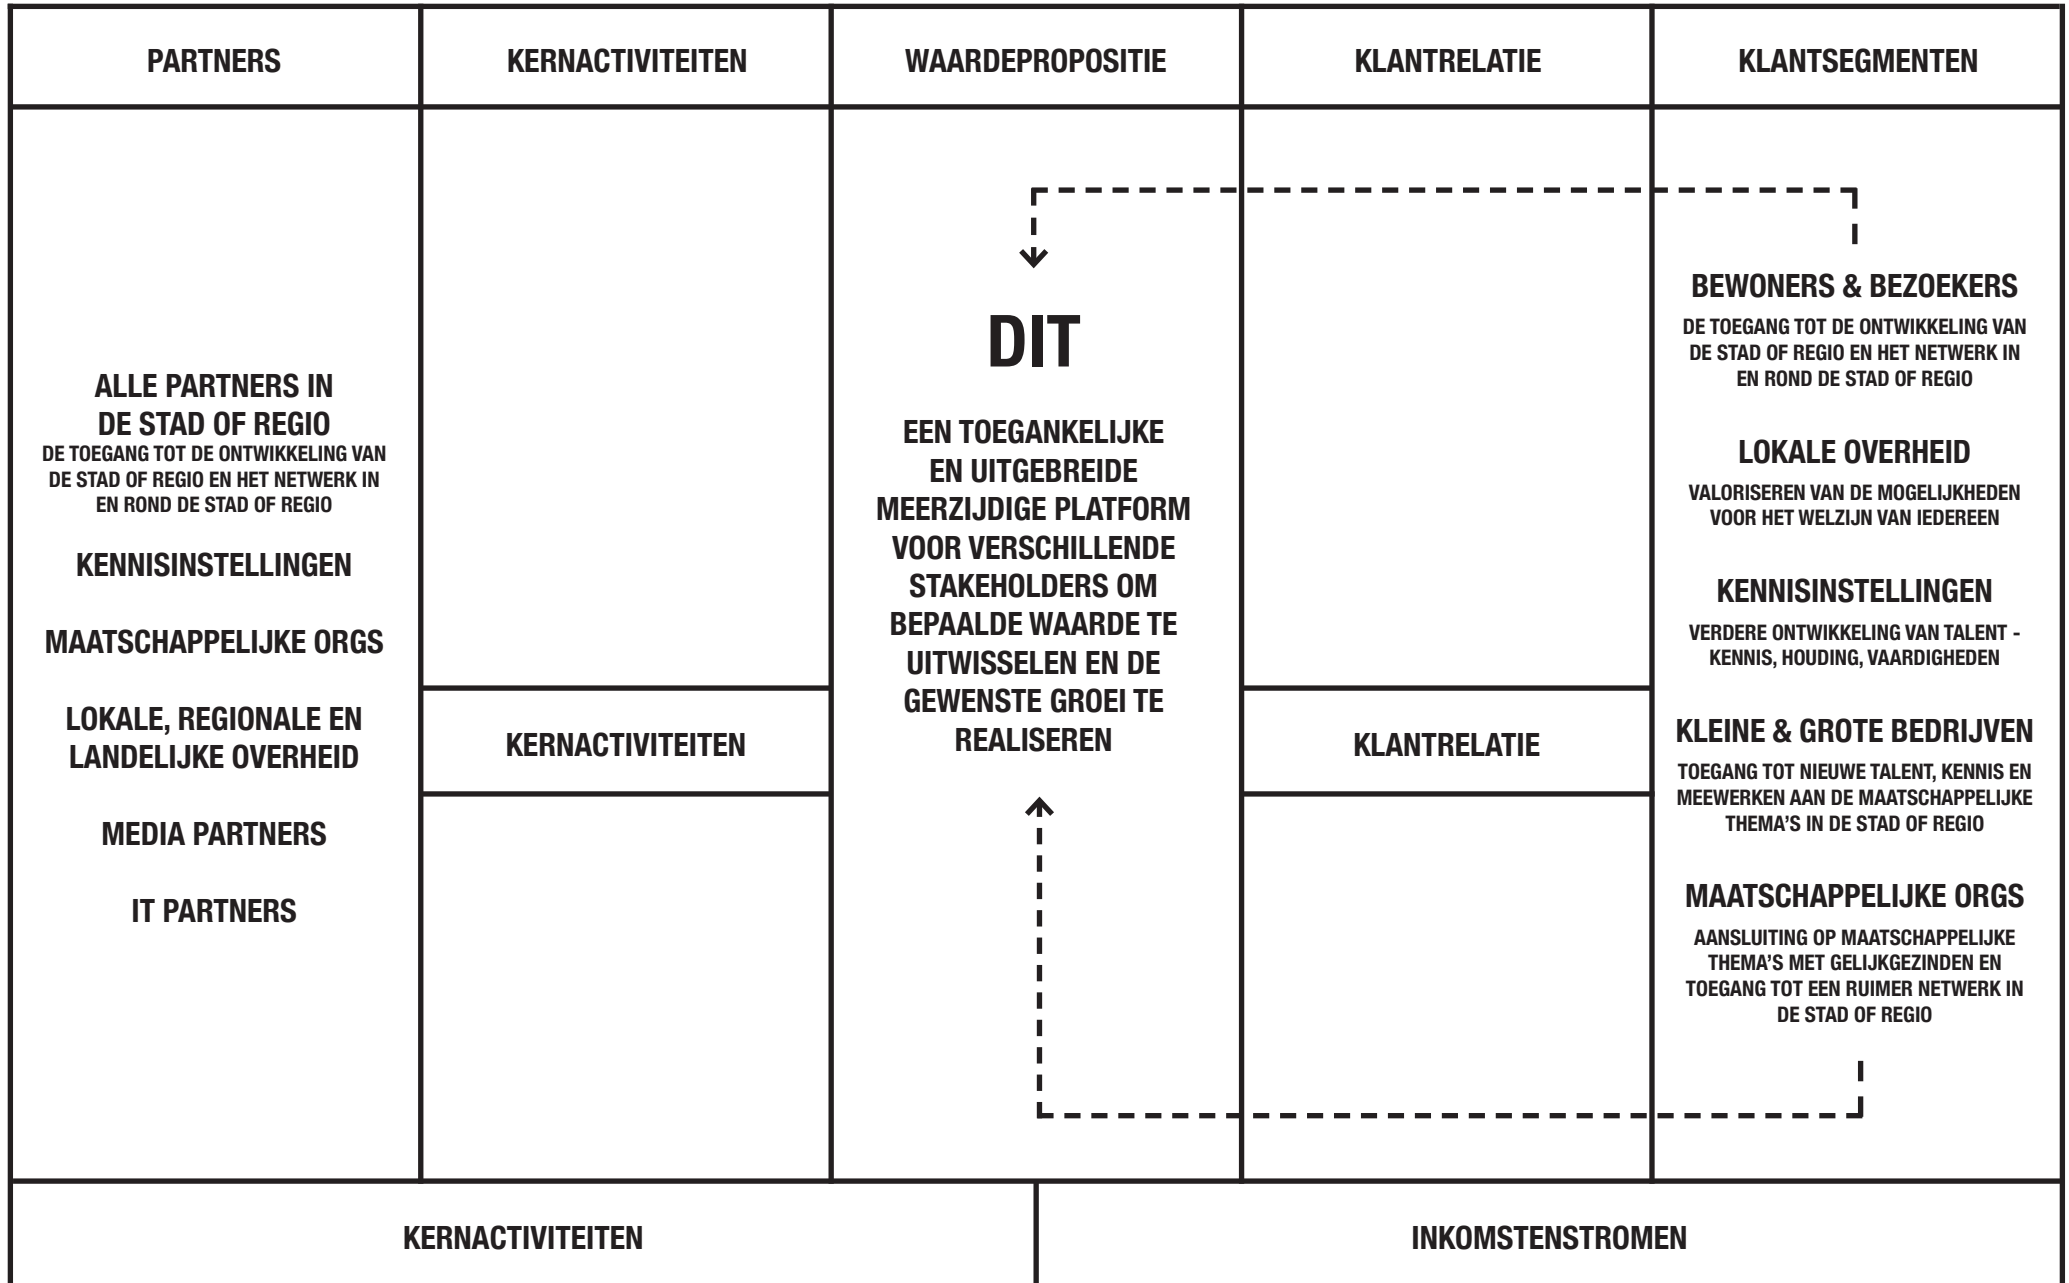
PARTNERS

KERNACTIVITEITEN

WAARDEPROPOSITIE

KLANTRELATIE

KLANTSEGMENTEN

ALLE PARTNERS IN DE STAD OF REGIO
DE TOEGANG TOT DE ONTWIKKELING VAN DE STAD OF REGIO EN HET NETWERK IN EN ROND DE STAD OF REGIO

KENNISINSTELLINGEN

MAATSCHAPPELIJKE ORGS

LOKALE, REGIONALE EN LANDELIJKE OVERHEID

MEDIA PARTNERS

IT PARTNERS

KERNACTIVITEITEN

DIT

EEN TOEGANKELIJKE EN UITGEBREIDE MEERZIJDIGE PLATFORM VOOR VERSCHILLENDE STAKEHOLDERS OM BEPAALDE WAARDE TE UITWISSELEN EN DE GEWENSTE GROEI TE REALISEREN

KLANTRELATIE

BEWONERS & BEZOEKERS
DE TOEGANG TOT DE ONTWIKKELING VAN DE STAD OF REGIO EN HET NETWERK IN EN ROND DE STAD OF REGIO

LOKALE OVERHEID
VALORISEREN VAN DE MOGELIJKHEDEN VOOR HET WELZIJN VAN IEDEREEN

KENNISINSTELLINGEN
VERDERE ONTWIKKELING VAN TALENT - KENNIS, HOUDING, VAARDIGHEDEN

KLEINE & GROTE BEDRIJVEN
TOEGANG TOT NIEUWE TALENT, KENNIS EN MEEWERKEN AAN DE MAATSCHAPPELIJKE THEMA'S IN DE STAD OF REGIO

MAATSCHAPPELIJKE ORGS
AANSLUITING OP MAATSCHAPPELIJKE THEMA'S MET GELIJKGEZINDEN EN TOEGANG TOT EEN RUIMER NETWERK IN DE STAD OF REGIO

KERNACTIVITEITEN

INKOMSTENSTROMEN